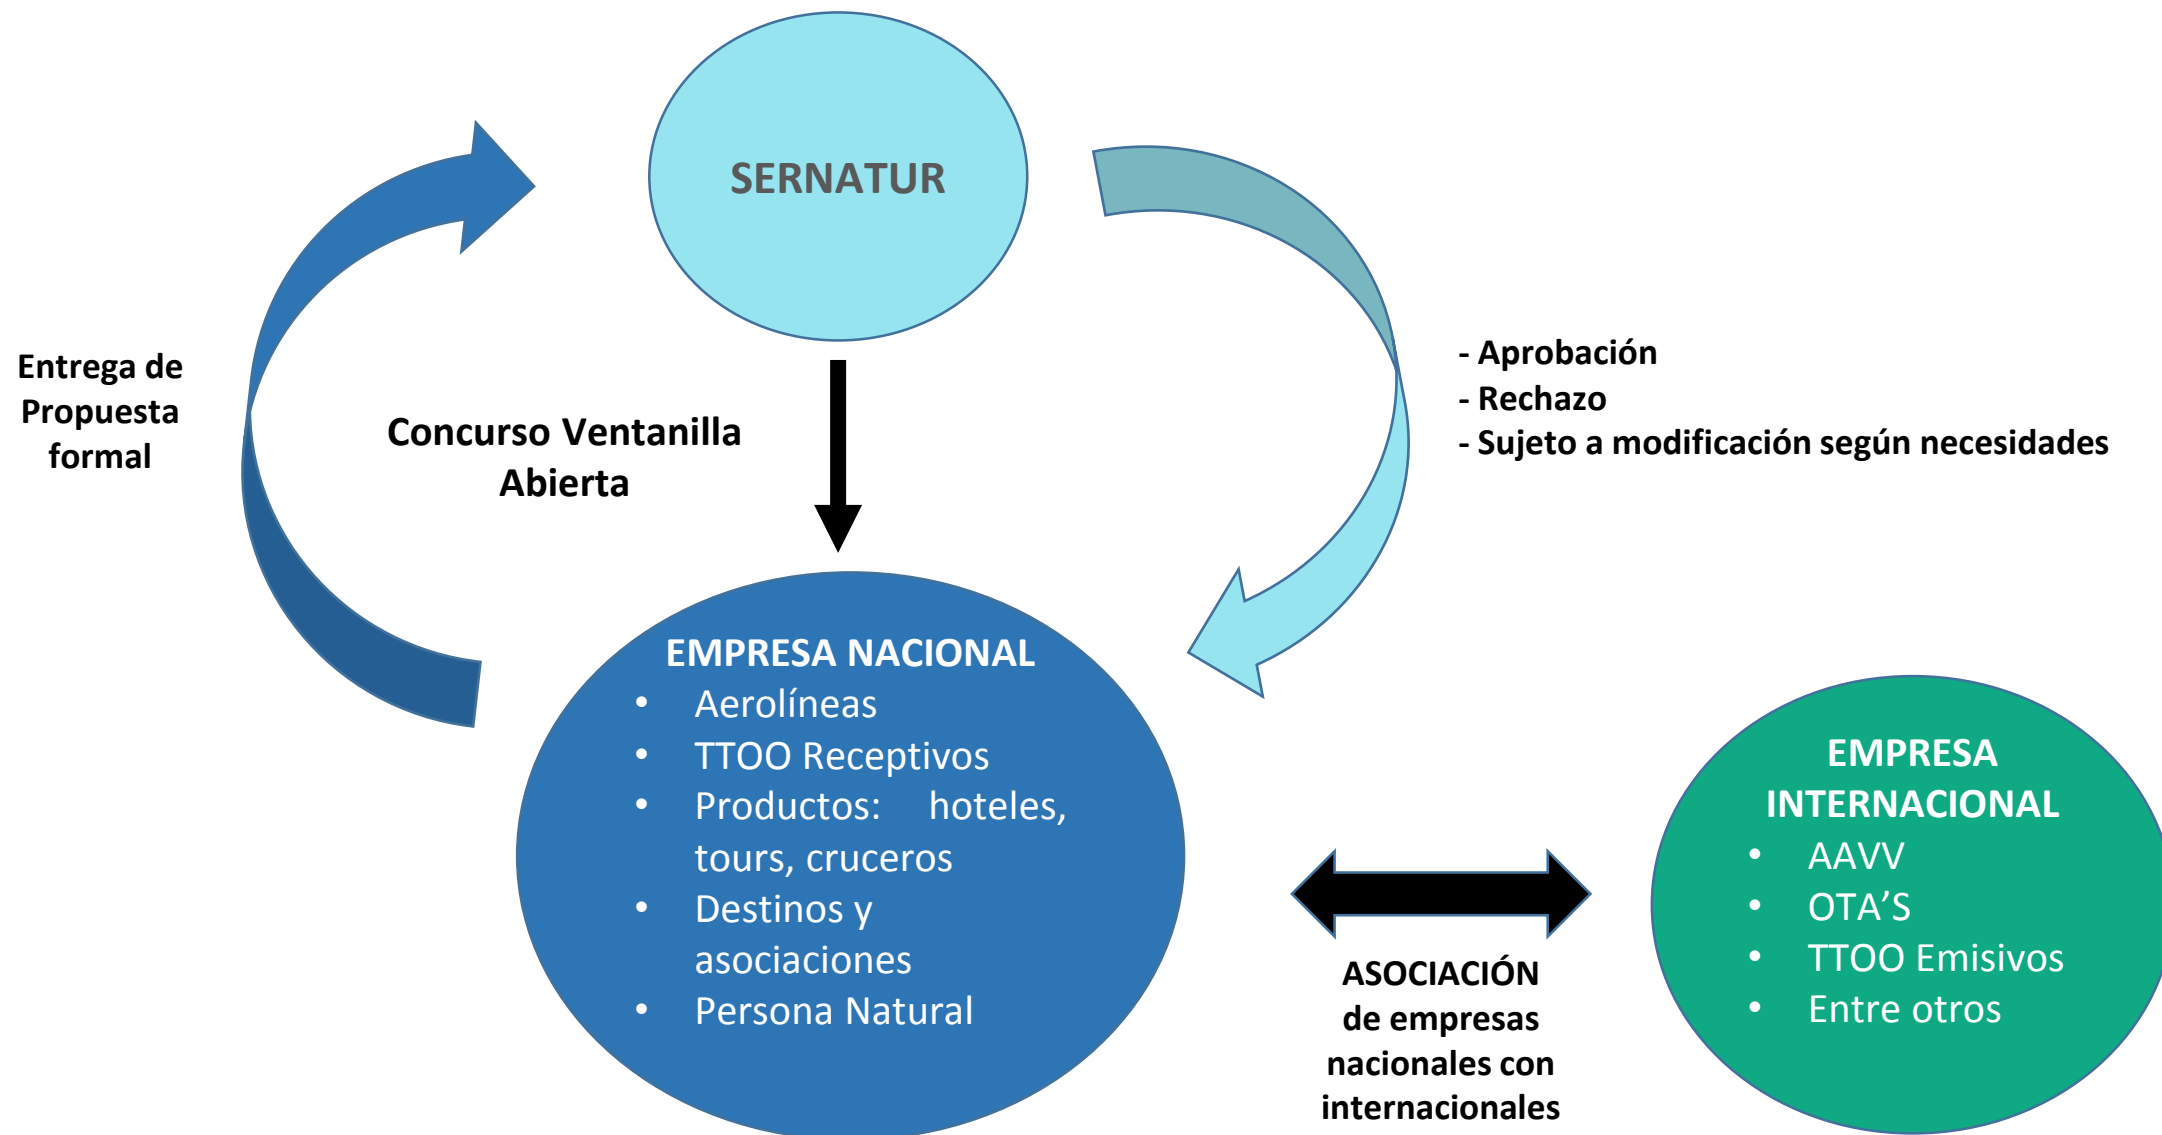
SERNATUR

Entrega de Propuesta formal

Concurso Ventanilla Abierta

- Aprobación
- Rechazo
- Sujeto a modificación según necesidades

EMPRESA NACIONAL
• Aerolíneas
• TTOO Receptivos
• Productos: hoteles, tours, cruceros
• Destinos y asociaciones
• Persona Natural

ASOCIACIÓN de empresas nacionales con internacionales

EMPRESA INTERNACIONAL
• AAVV
• OTA'S
• TTOO Emisivos
• Entre otros